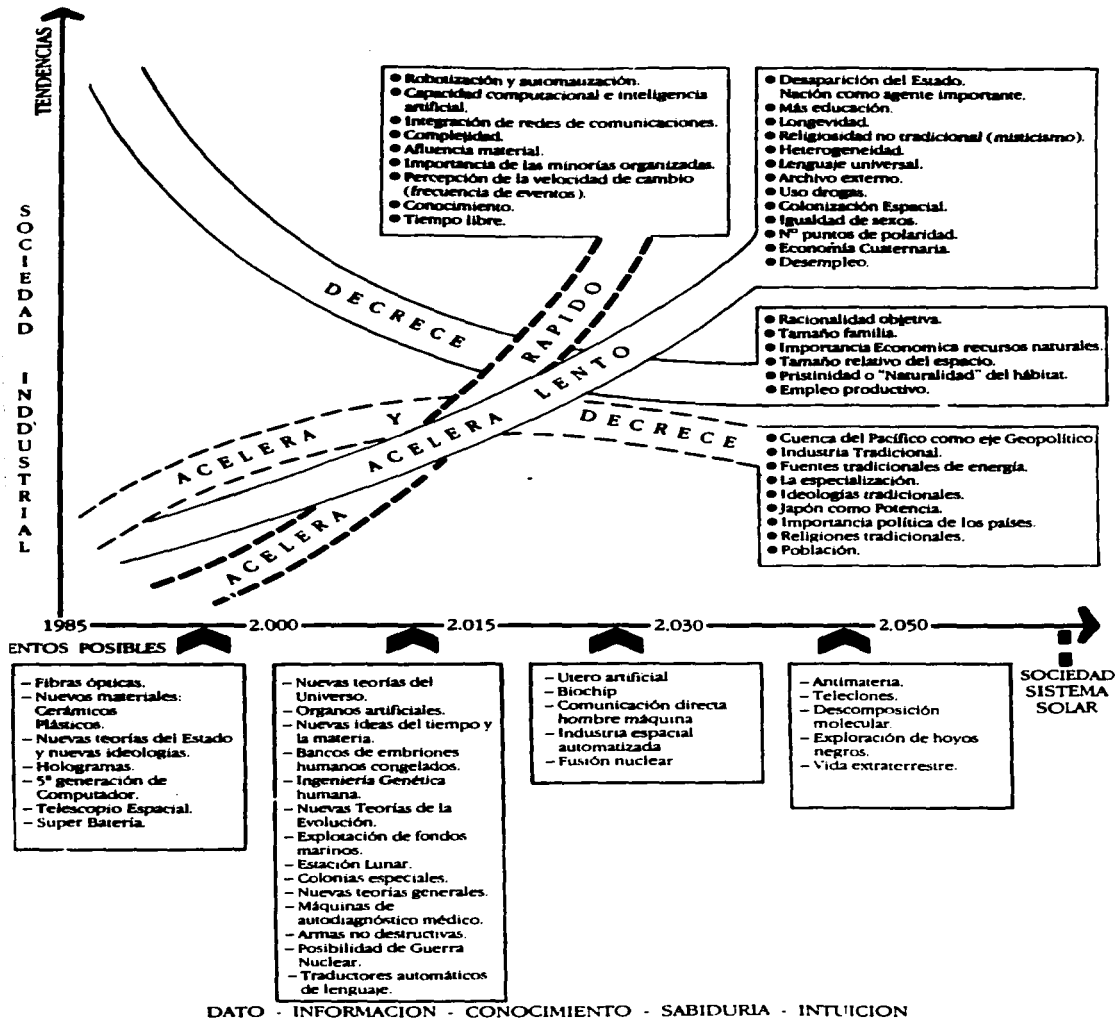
TENDENCIAS

SOCIEDAD INDDUSTRIAL

● Robotización y automatización.
● Capacidad computacional e inteligencia artificial.
● Integración de redes de comunicaciones.
● Complejidad.
● Afluencia material.
● Importancia de las minorías organizadas.
● Percepción de la velocidad de cambio (frecuencia de eventos).
● Conocimiento.
● Tiempo libre.

● Desaparición del Estado. Nación como agente importante.
● Más educación.
● Longevidad.
● Religiosidad no tradicional (misticismo).
● Heterogeneidad.
● Lenguaje universal.
● Archivo externo.
● Uso drogas.
● Colonización Espacial.
● Igualdad de sexos.
● Nº puntos de polaridad.
● Economía Cuaternaria.
● Desempleo.

DECRECE

RAPIDO

Y

ACELERA

ACELERA LENTO

● Racionalidad objetiva.
● Tamaño familia.
● Importancia Economica recursos naturales.
● Tamaño relativo del espacio.
● Pristinidad o "Naturalidad" del hábitat.
● Empleo productivo.

DECRECE

● Cuenca del Pacífico como eje Geopolítico.
● Industria Tradicional.
● Fuentes tradicionales de energía.
● La especialización.
● Ideologías tradicionales.
● Japón como Potencia.
● Importancia política de los países.
● Religiones tradicionales.
● Población.

ACELERA

1985 — 2.000 — 2.015 — 2.030 — 2.050

ENTOS POSIBLES

– Fibras ópticas.
– Nuevos materiales: Cerámicos Plásticos.
– Nuevas teorías del Estado y nuevas ideologías.
– Hologramas.
– 5ª generación de Computador.
– Telescopio Espacial.
– Super Batería.

– Nuevas teorías del Universo.
– Organos artificiales.
– Nuevas ideas del tiempo y la materia.
– Bancos de embriones humanos congelados.
– Ingeniería Genética humana.
– Nuevas Teorías de la Evolución.
– Explotación de fondos marinos.
– Estación Lunar.
– Colonias especiales.
– Nuevas teorías generales.
– Máquinas de autodiagnóstico médico.
– Armas no destructivas.
– Posibilidad de Guerra Nuclear.
– Traductores automáticos de lenguaje.

– Utero artificial
– Biochip
– Comunicación directa hombre máquina
– Industria espacial automatizada
– Fusión nuclear

– Antimateria.
– Teleclones.
– Descomposición molecular.
– Exploración de hoyos negros.
– Vida extraterrestre.

SOCIEDAD SISTEMA SOLAR

DATO - INFORMACION - CONOCIMIENTO - SABIDURIA - INTUICION